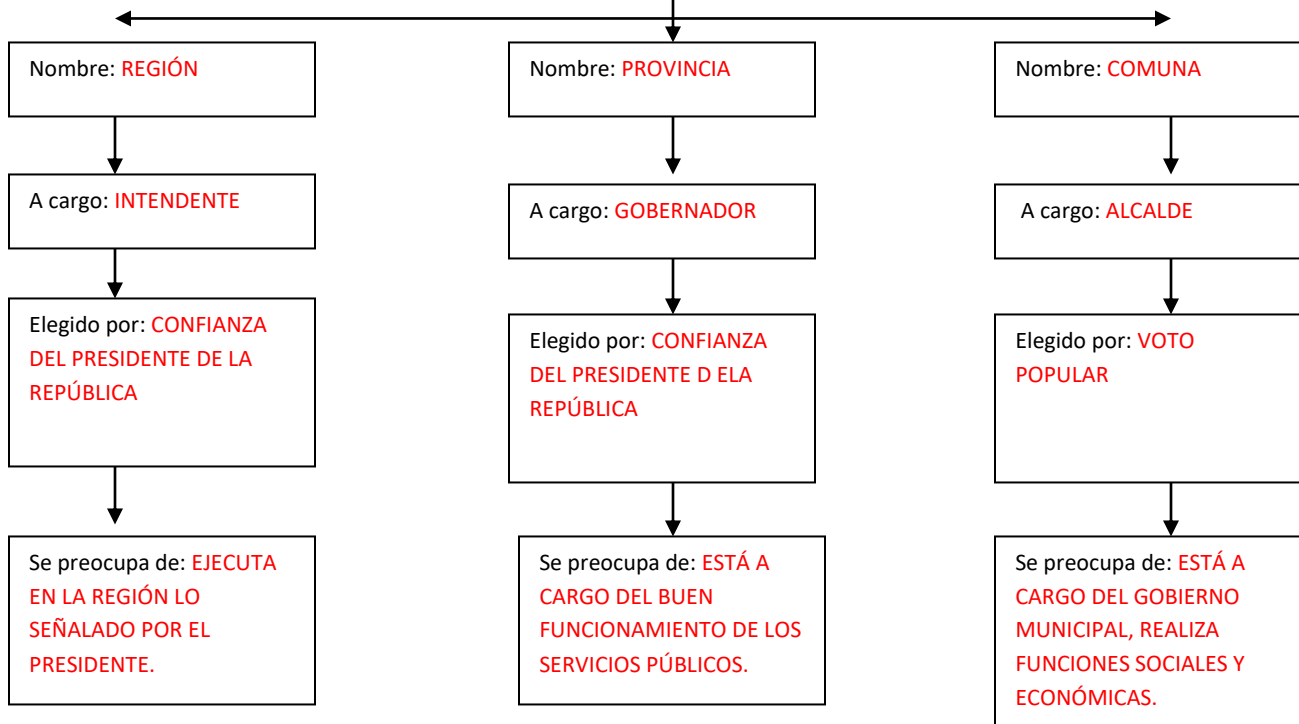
Nombre: REGIÓN

A cargo: INTENDENTE

Elegido por: CONFIANZA DEL PRESIDENTE DE LA REPÚBLICA

Se preocupa de: EJECUTA EN LA REGIÓN LO SEÑALADO POR EL PRESIDENTE.

Nombre: PROVINCIA

A cargo: GOBERNADOR

Elegido por: CONFIANZA DEL PRESIDENTE D ELA REPÚBLICA

Se preocupa de: ESTÁ A CARGO DEL BUEN FUNCIONAMIENTO DE LOS SERVICIOS PÚBLICOS.

Nombre: COMUNA

A cargo: ALCALDE

Elegido por: VOTO POPULAR

Se preocupa de: ESTÁ A CARGO DEL GOBIERNO MUNICIPAL, REALIZA FUNCIONES SOCIALES Y ECONÓMICAS.